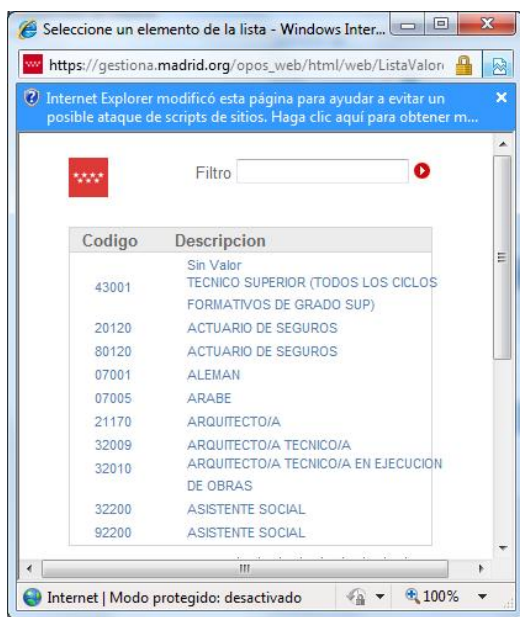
Seleccione un elemento de la lista - Windows Inter...

https://gestiona.madrid.org/opos_web/html/web/ListaValor

Internet Explorer modificó esta página para ayudar a evitar un posible ataque de scripts de sitios. Haga clic aquí para obtener m...

Filtro

| Codigo | Descripcion |
|---|---|
| | Sin Valor |
| 43001 | TECNICO SUPERIOR (TODOS LOS CICLOS FORMATIVOS DE GRADO SUP) |
| 20120 | ACTUARIO DE SEGUROS |
| 80120 | ACTUARIO DE SEGUROS |
| 07001 | ALEMAN |
| 07005 | ARABE |
| 21170 | ARQUITECTO/A |
| 32009 | ARQUITECTO/A TECNICO/A |
| 32010 | ARQUITECTO/A TECNICO/A EN EJECUCION DE OBRAS |
| 32200 | ASISTENTE SOCIAL |
| 92200 | ASISTENTE SOCIAL |

Internet | Modo protegido: desactivado

100%